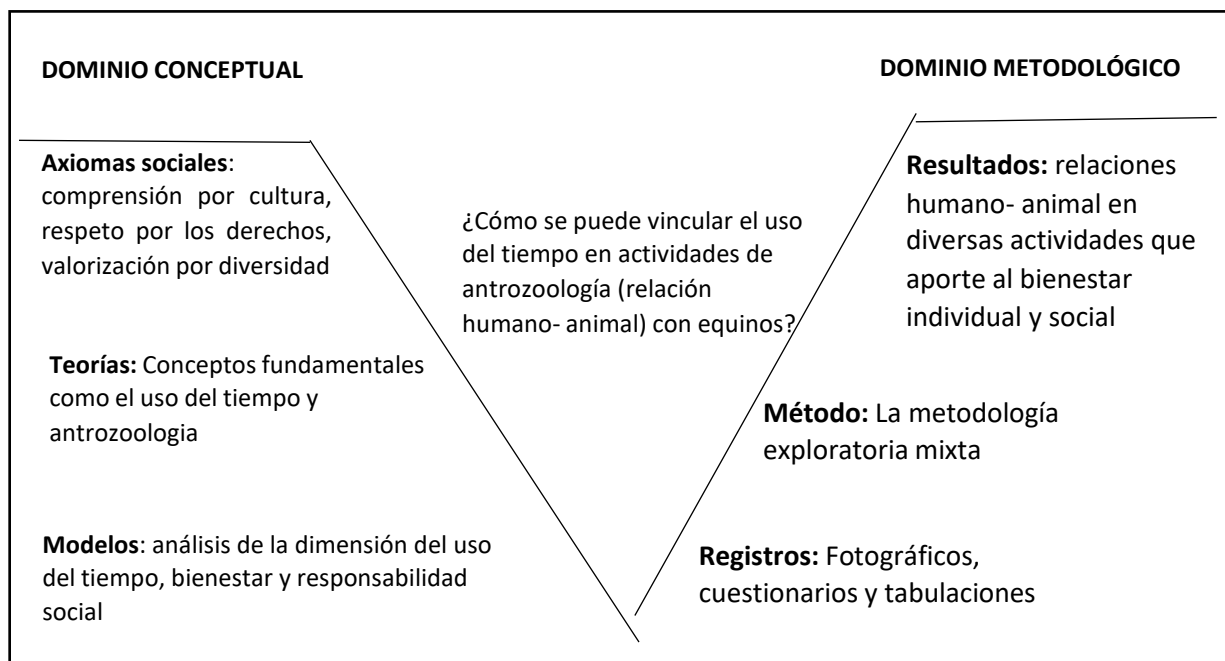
DOMINIO CONCEPTUAL

DOMINIO METODOLÓGICO

Axiomas sociales: comprensión por cultura, respeto por los derechos, valorización por diversidad

¿Cómo se puede vincular el uso del tiempo en actividades de antrozoología (relación humano- animal) con equinos?

Resultados: relaciones humano- animal en diversas actividades que aporte al bienestar individual y social

Teorías: Conceptos fundamentales como el uso del tiempo y antrozoologia

Método: La metodología exploratoria mixta

Modelos: análisis de la dimensión del uso del tiempo, bienestar y responsabilidad social

Registros: Fotográficos, cuestionarios y tabulaciones